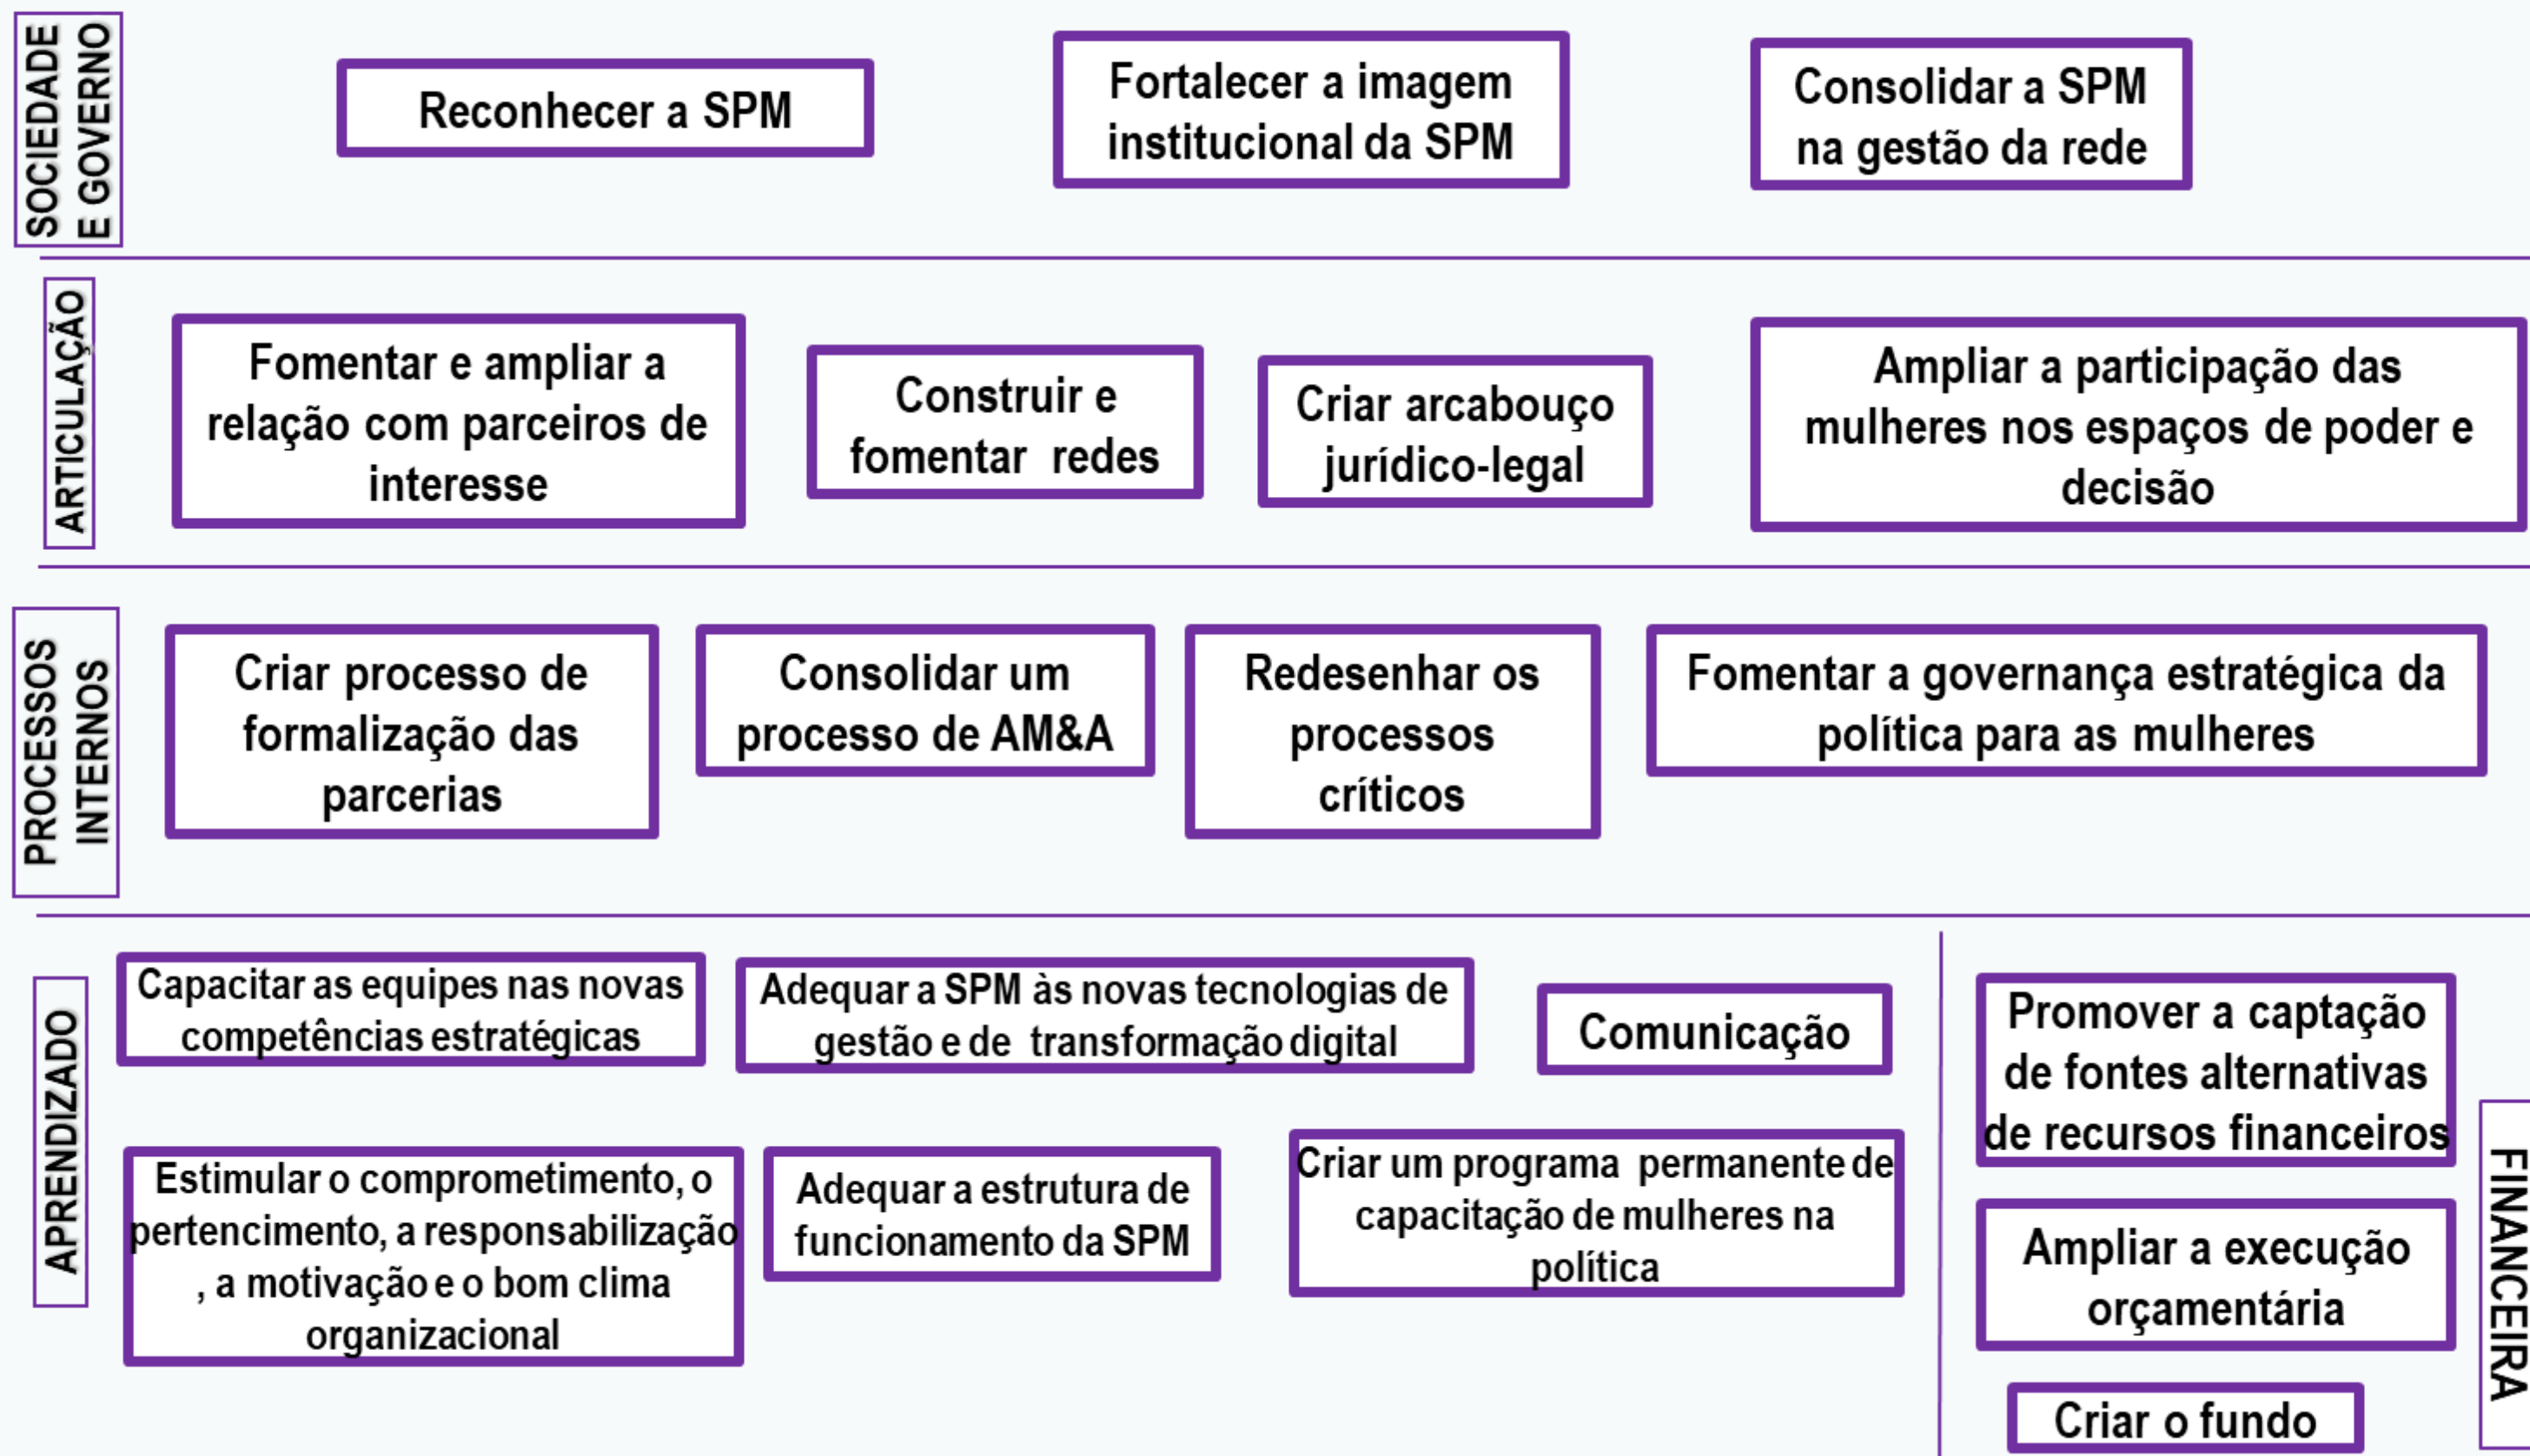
SOCIEDADE E GOVERNO

Reconhecer a SPM

Fortalecer a imagem institucional da SPM

Consolidar a SPM na gestão da rede

ARTICULAÇÃO

Fomentar e ampliar a relação com parceiros de interesse

Construir e fomentar redes

Criar arcabouço jurídico-legal

Ampliar a participação das mulheres nos espaços de poder e decisão

PROCESSOS INTERNOS

Criar processo de formalização das parcerias

Consolidar um processo de AM&A

Redesenhar os processos críticos

Fomentar a governança estratégica da política para as mulheres

APRENDIZADO

Capacitar as equipes nas novas competências estratégicas

Adequar a SPM às novas tecnologias de gestão e de transformação digital

Comunicação

Estimular o comprometimento, o pertencimento, a responsabilização, a motivação e o bom clima organizacional

Adequar a estrutura de funcionamento da SPM

Criar um programa permanente de capacitação de mulheres na política

Promover a captação de fontes alternativas de recursos financeiros

Ampliar a execução orçamentária

Criar o fundo

FINANCEIRA